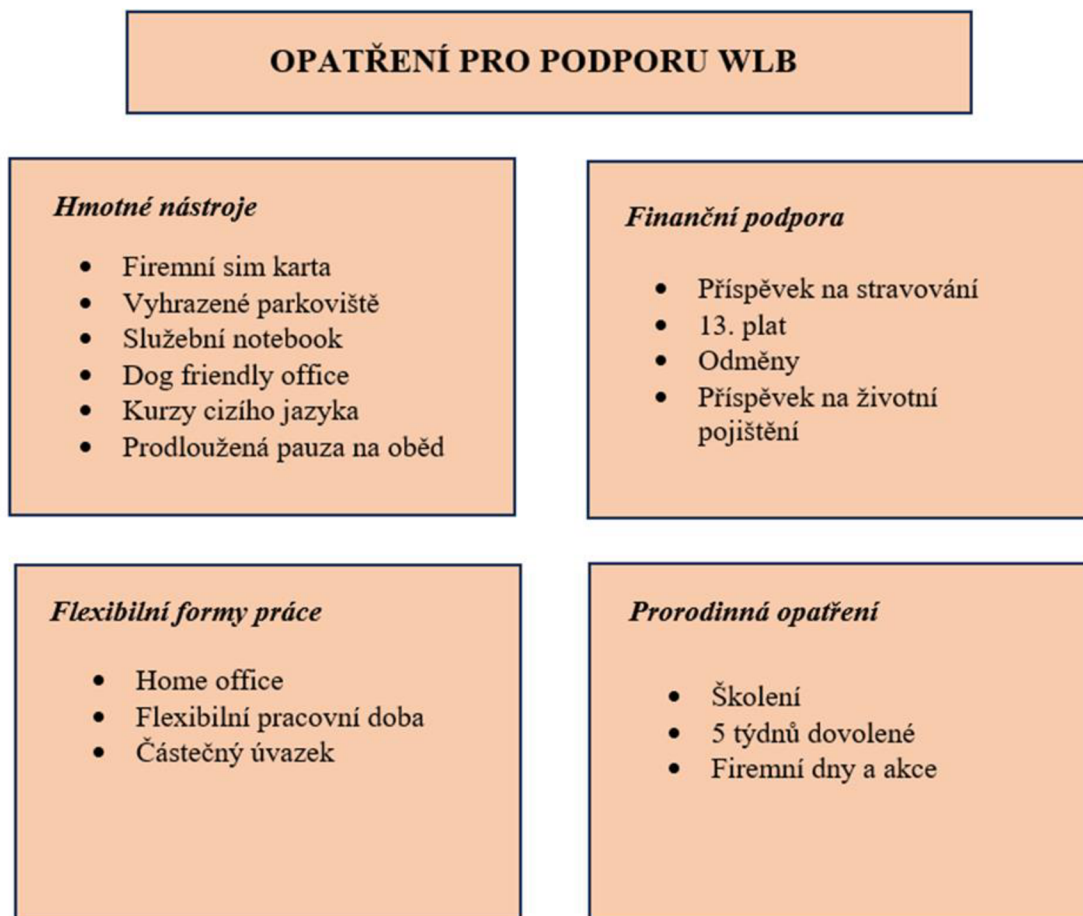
OPATŘENÍ PRO PODPORU WLB

Hmotné nástroje

- Firemní sim karta
- Vyhrazené parkoviště
- Služební notebook
- Dog friendly office
- Kurzy cizího jazyka
- Prodloužená pauza na oběd

Finanční podpora

- Příspěvek na stravování
- 13. plat
- Odměny
- Příspěvek na životní pojištění

Flexibilní formy práce

- Home office
- Flexibilní pracovní doba
- Částečný úvazek

Prorodinná opatření

- Školení
- 5 týdnů dovolené
- Firemní dny a akce